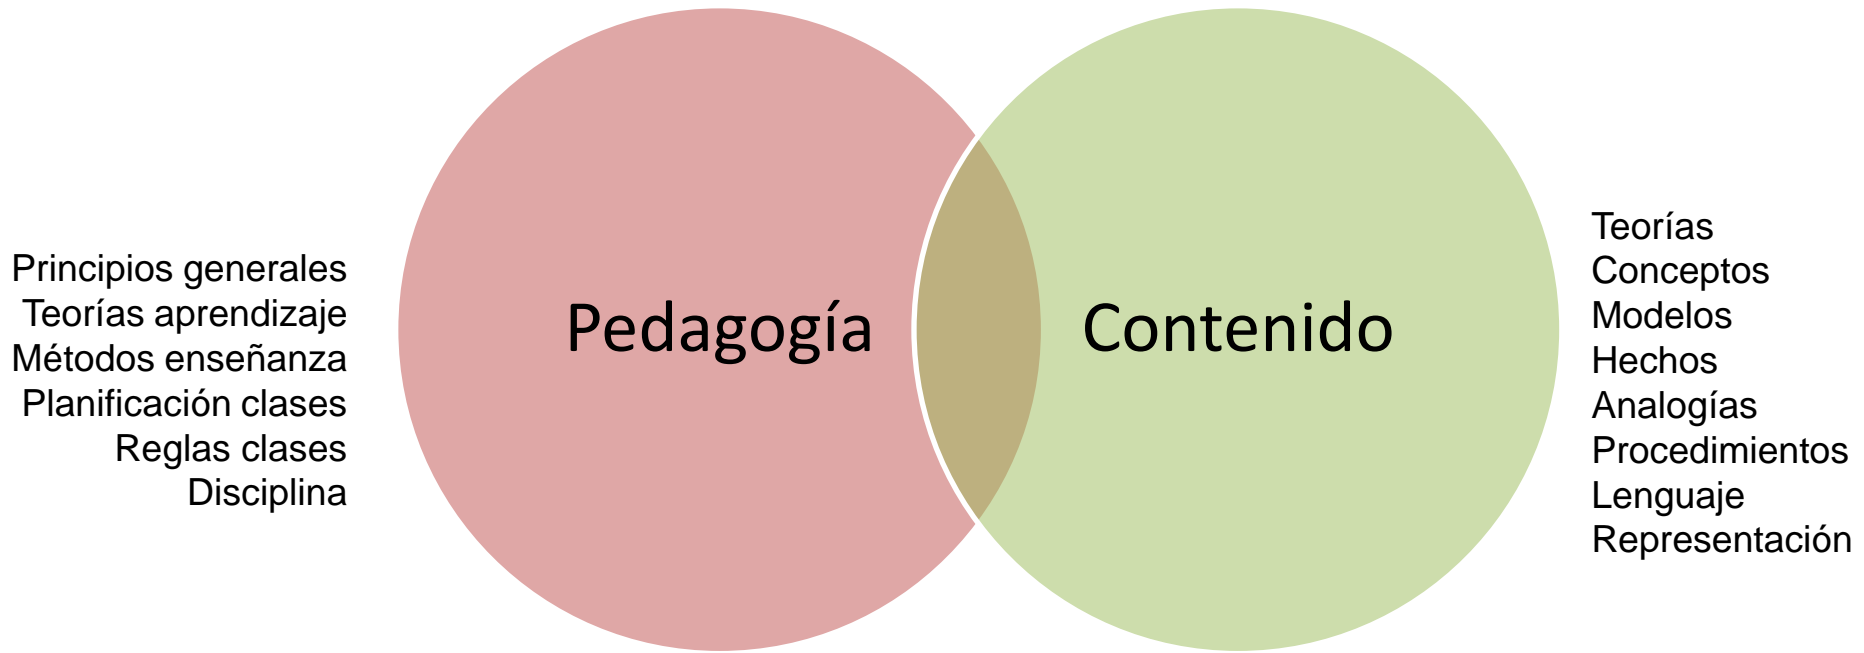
Principios generales
Teorías aprendizaje
Métodos enseñanza
Planificación clases
Reglas clases
Disciplina

Pedagogía

Contenido

Teorías
Conceptos
Modelos
Hechos
Analogías
Procedimientos
Lenguaje
Representación